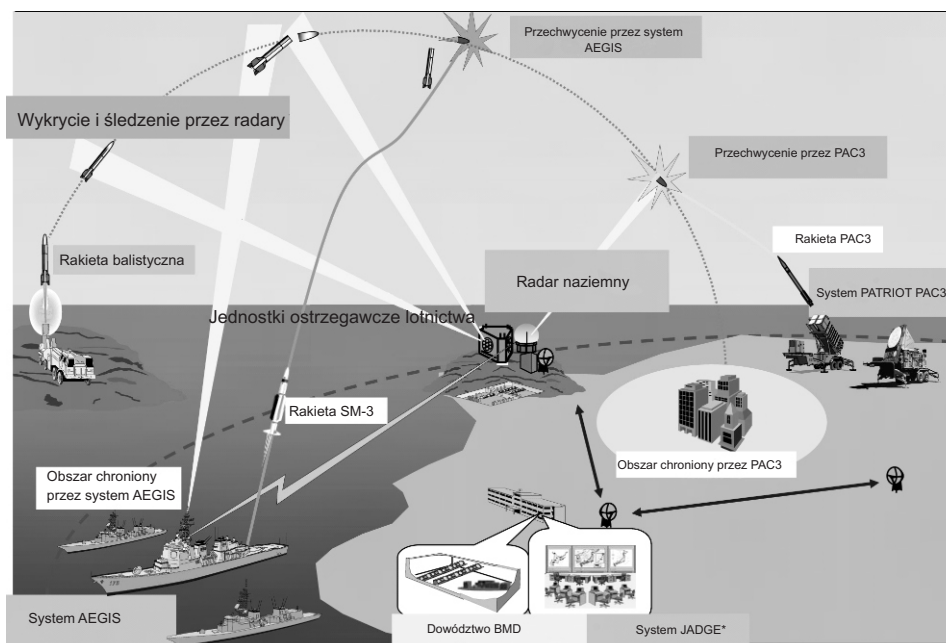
Przechwycenie przez system AEGIS

Wykrycie i śledzenie przez radary

Przechwycenie przez PAC3

Rakieta PAC3

Rakieta balistyczna

Radar naziemny

System PATRIOT PAC3

Jednostki ostrzegawcze lotnictwa

Rakieta SM-3

Obszar chroniony przez PAC3

Obszar chroniony przez system AEGIS

System AEGIS

Dowództwo BMD

System JADGE*